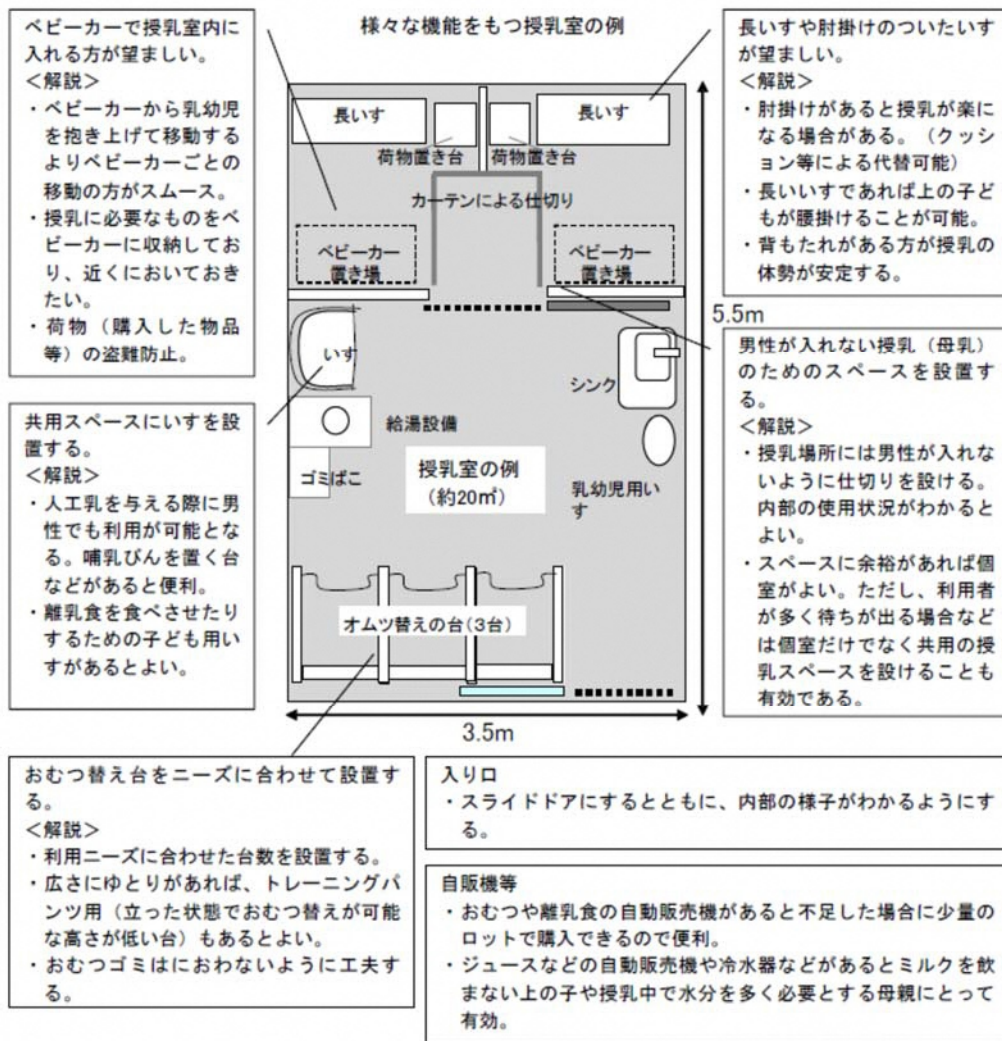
様々な機能をもつ授乳室の例

ベビーカーで授乳室内に入れる方が望ましい。
<解説>
・ベビーカーから乳幼児を抱き上げて移動するよりベビーカーごとの移動の方がスムース。
・授乳に必要なものをベビーカーに収納しており、近くにおいておきたい。
・荷物（購入した物品等）の盗難防止。

共用スペースにいすを設置する。
<解説>
・人工乳を与える際に男性でも利用が可能となる。哺乳びんを置く台などがあると便利。
・離乳食を食べさせたりするための子ども用いすがあるとよい。

長いす
長いす
荷物置き台
荷物置き台
カーテンによる仕切り
ベビーカー置き場
ベビーカー置き場
いす
シンク
給湯設備
ゴミばこ
授乳室の例
（約20㎡）
乳幼児用いす
オムツ替えの台(3台)
5.5m
3.5m

長いすや肘掛けのついたいすが望ましい。
<解説>
・肘掛けがあると授乳が楽になる場合がある。（クッション等による代替可能）
・長いいすであれば上の子どもが腰掛けることが可能。
・背もたれがある方が授乳の体勢が安定する。

男性が入れない授乳（母乳）のためのスペースを設置する。
<解説>
・授乳場所には男性が入れないように仕切りを設ける。内部の使用状況がわかるとよい。
・スペースに余裕があれば個室がよい。ただし、利用者が多く待ちが出る場合などは個室だけでなく共用の授乳スペースを設けることも有効である。

おむつ替え台をニーズに合わせて設置する。
<解説>
・利用ニーズに合わせた台数を設置する。
・広さにゆとりがあれば、トレーニングパンツ用（立った状態でおむつ替えが可能な高さが低い台）もあるとよい。
・おむつゴミはにおわないように工夫する。

入り口
・スライドドアにするとともに、内部の様子がわかるようにする。

自販機等
・おむつや離乳食の自動販売機があると不足した場合に少量のロットで購入できるので便利。
・ジュースなどの自動販売機や冷水器などがあるとミルクを飲まない上の子や授乳中で水分を多く必要とする母親にとって有効。